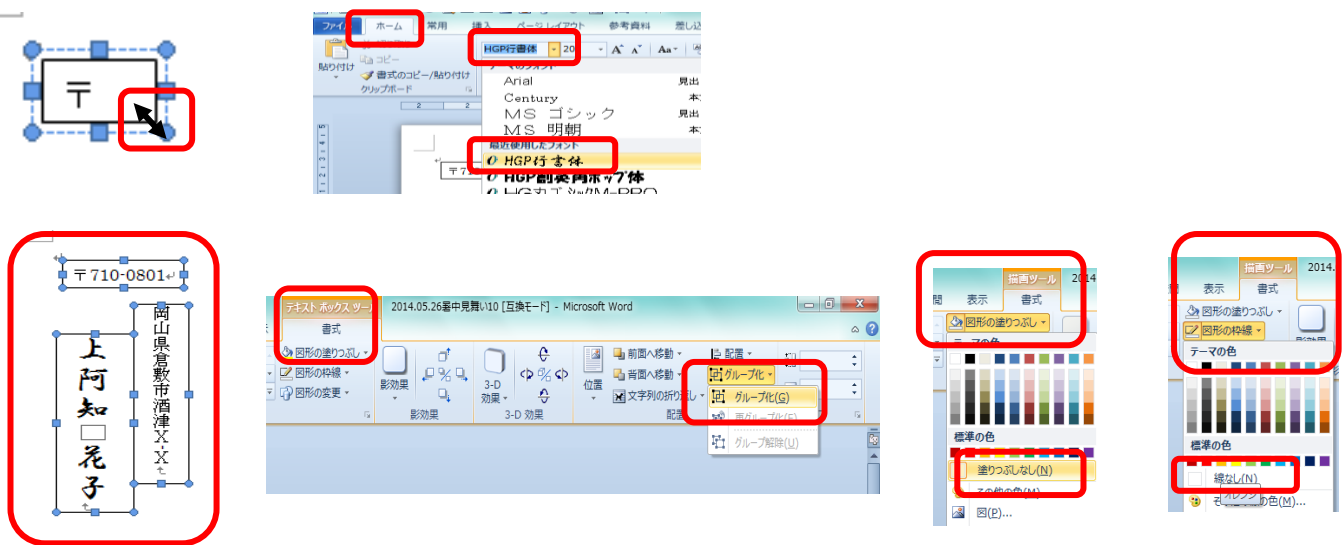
〒

ファイル ホーム 常用 挿入 ページレイアウト 参考資料 差し込
HGP行書体 20 A A Aa
貼り付け コピー 書式のコピー/貼り付け クリップボード
テーマのフォント
Arial 見出
Century 本文
ＭＳ ゴシック 見出
ＭＳ 明朝 本文
最近使用したフォント
HGP行書体
HGP創英角ポップ体
HG丸ゴシックM-PRO
〒71

〒710-0801
岡山県倉敷市酒津Ｘ-Ｘ
上阿知□花子

テキスト ボックス ツール 2014.05.26暑中見舞い10 [互換モード] - Microsoft Word
書式
図形の塗りつぶし 図形の枠線 図形の変更 影効果 影効果 3-D 効果 3-D 効果 位置 前面へ移動 背面へ移動 文字列の折り返し 配置 グループ化 グループ化(G) 再グループ化(E) グループ解除(U) 配置

描画ツール 2014
閲 表示 書式
図形の塗りつぶし
テーマの色
標準の色
塗りつぶしなし(N)
その他の色(M)...
図(P)...

描画ツール 2014
表示 書式
図形の塗りつぶし
図形の枠線
テーマの色
標準の色
線なし(N)
その他の線の色(M)...